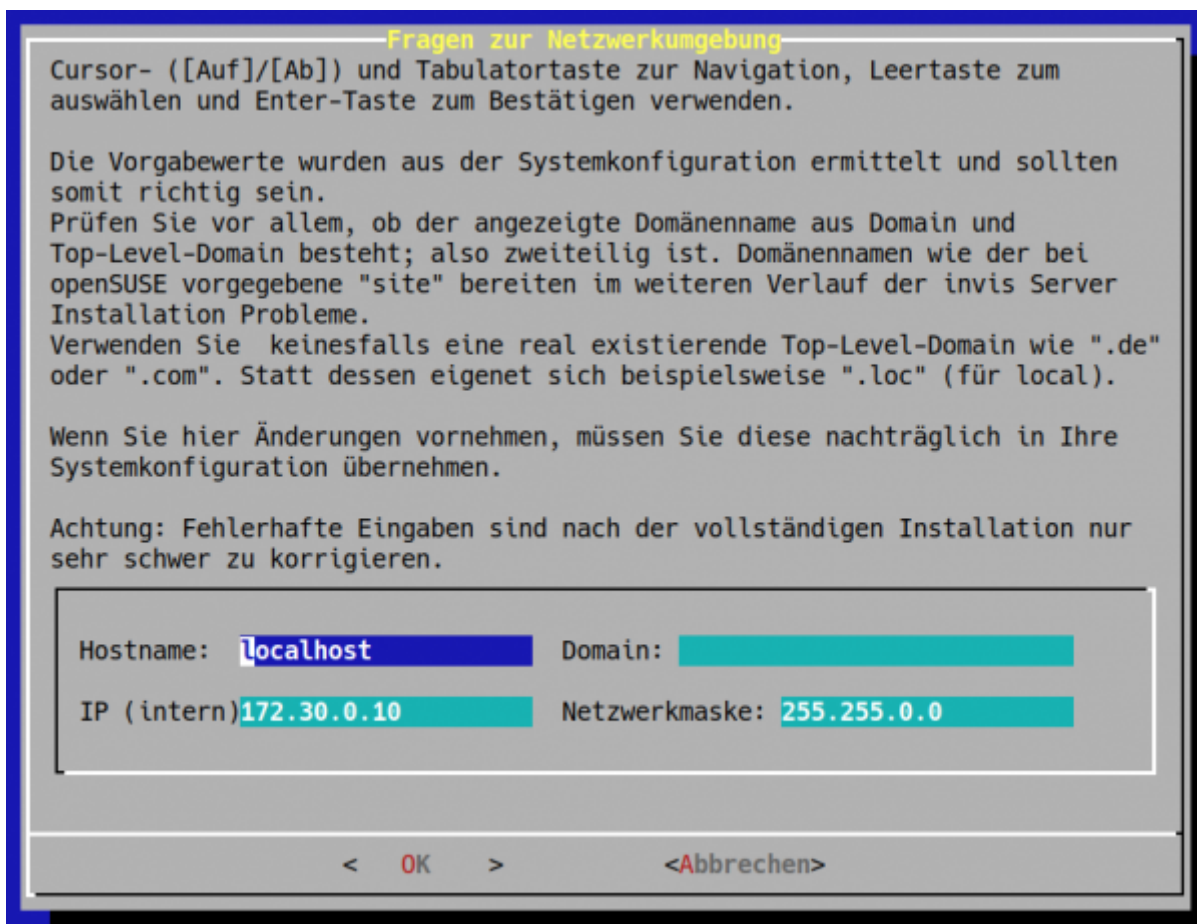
Fragen zur Netzwerkumgebung

Cursor- ([Auf]/[Ab]) und Tabulatortaste zur Navigation, Leertaste zum auswählen und Enter-Taste zum Bestätigen verwenden.

Die Vorgabewerte wurden aus der Systemkonfiguration ermittelt und sollten somit richtig sein.
Prüfen Sie vor allem, ob der angezeigte Domänenname aus Domain und Top-Level-Domain besteht; also zweiteilig ist. Domänennamen wie der bei openSUSE vorgegebene "site" bereiten im weiteren Verlauf der invis Server Installation Probleme.
Verwenden Sie keinesfalls eine real existierende Top-Level-Domain wie ".de" oder ".com". Statt dessen eigenet sich beispielsweise ".loc" (für local).

Wenn Sie hier Änderungen vornehmen, müssen Sie diese nachträglich in Ihre Systemkonfiguration übernehmen.

Achtung: Fehlerhafte Eingaben sind nach der vollständigen Installation nur sehr schwer zu korrigieren.

Hostname: localhost Domain:

IP (intern) 172.30.0.10 Netzwerkmaske: 255.255.0.0

< OK > <Abbrechen>